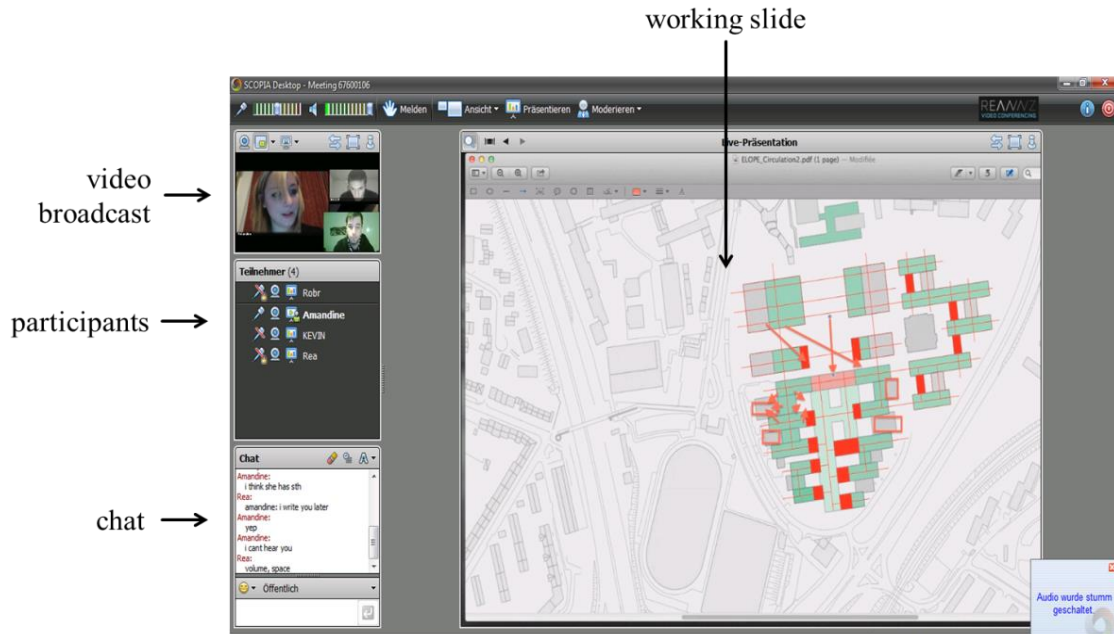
working slide

video broadcast

participants

chat

SCOPIA Desktop - Meeting 67600106

Melden

Ansicht

Präsentieren

Moderieren

REANNZ VIDEO CONFERENCING

Live-Präsentation

ELOPE_Circulation2.pdf (1 page) — Modifiée

Teilnehmer (4)

Robr

Amandine

KEVIN

Rea

Chat

Amandine:
i think she has sth
Rea:
amandine: i write you later
Amandine:
yep
Amandine:
i cant hear you
Rea:
volume, space

Öffentlich

Audio wurde stumm geschaltet